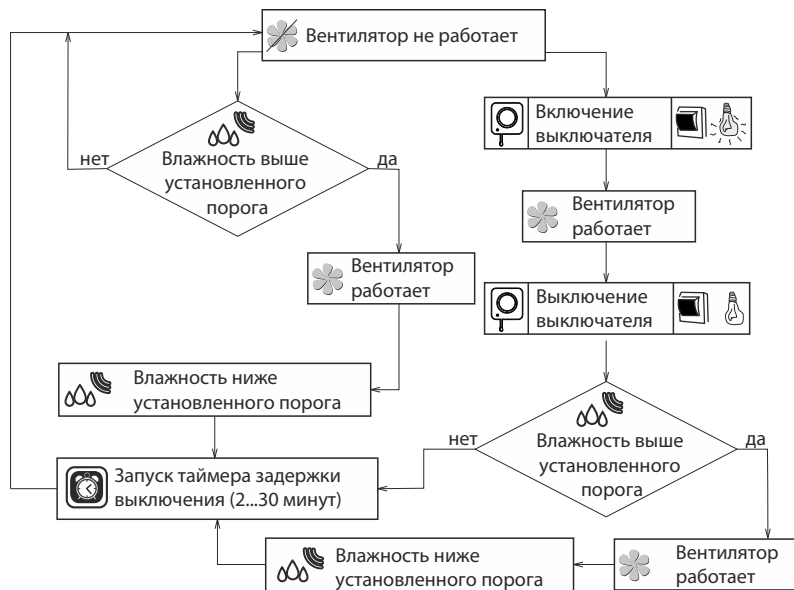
Вентилятор не работает

Влажность выше установленного порога

нет

да

Вентилятор работает

Влажность ниже установленного порога

Запуск таймера задержки выключения (2...30 минут)

Включение выключателя

Вентилятор работает

Выключение выключателя

Влажность выше установленного порога

нет

да

Вентилятор работает

Влажность ниже установленного порога